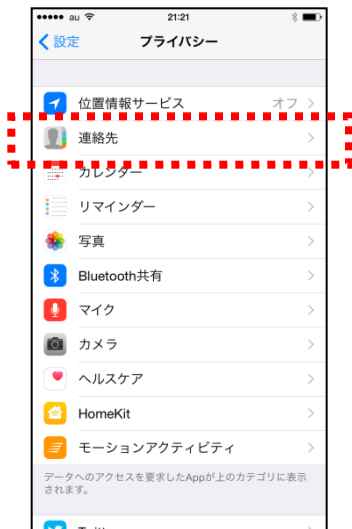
●●●●● au

21:21

< 設定

プライバシー

位置情報サービス

オフ >

連絡先

>

カレンダー

>

リマインダー

>

写真

>

Bluetooth共有

>

マイク

>

カメラ

>

ヘルスケア

>

HomeKit

>

モーションアクティビティ

>

データへのアクセスを要求したAppが上のカテゴリに表示されます。

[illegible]